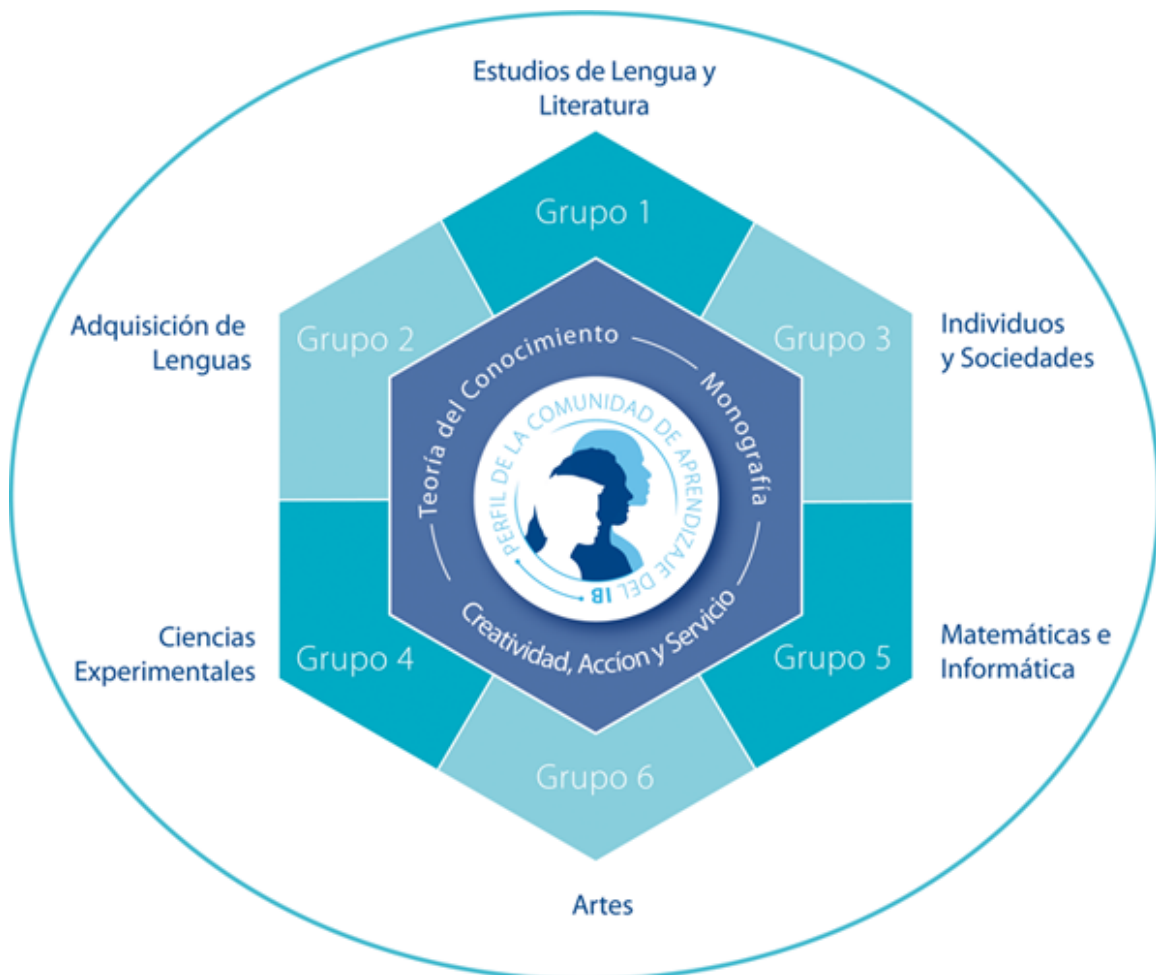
Estudios de Lengua y Literatura

Grupo 1

Adquisición de Lenguas

Grupo 2

Grupo 3

Individuos y Sociedades

Teoría del Conocimiento

Monografía

PERFIL DE LA COMUNIDAD DE APRENDIZAJE DEL IB

Creatividad, Accíon y Servicio

Ciencias Experimentales

Grupo 4

Grupo 5

Matemáticas e Informática

Grupo 6

Artes